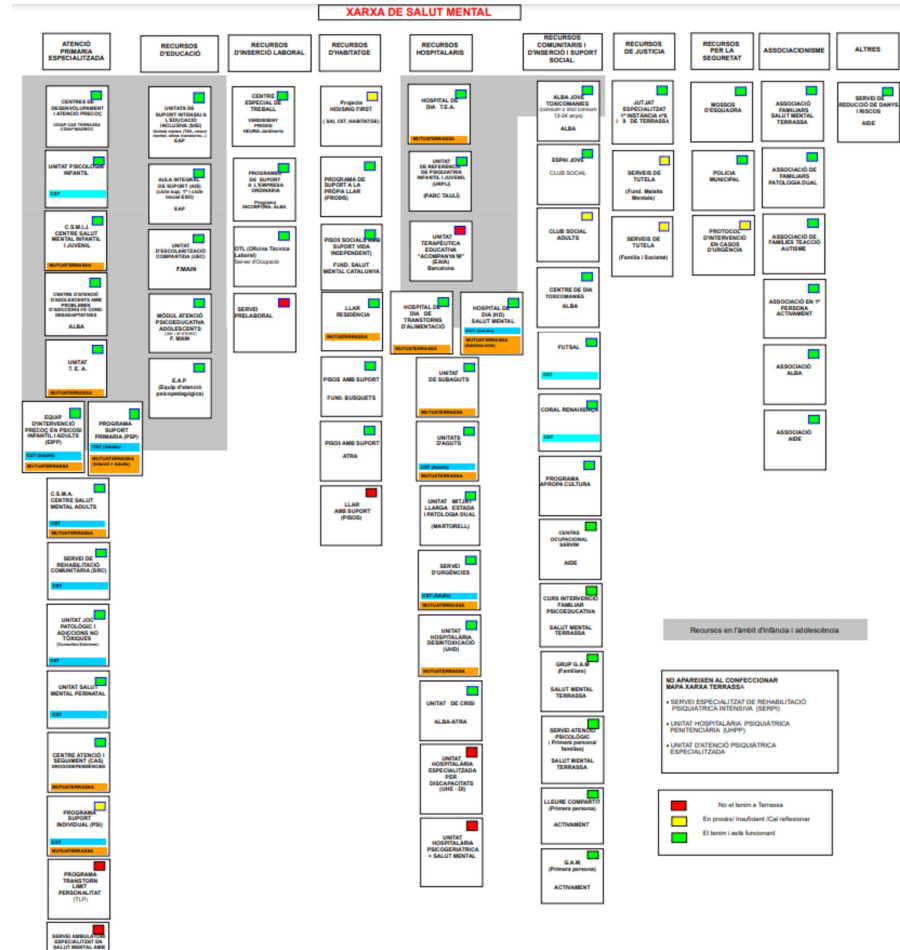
XARXA DE SALUT MENTAL

ATENCIÓ PRIMÀRIA ESPECIALITZADA

RECURSOS D'EDUCACIÓ

RECURSOS D'INSERCIÓ LABORAL

RECURSOS D'HABITATGE

RECURSOS HOSPITALARIS

RECURSOS COMUNITARIS I D'INSERCIÓ I SUPORT SOCIAL

RECURSOS DE JUSTICIA

RECURSOS PER LA SEGURETAT

ASSOCIACIONISME

ALTRES

CENTRES DE DESENVOLUPAMENT I ATENCIÓ PRECOÇ
CDIAP CAC TERRASSA CDIAP MADROC

UNITAT PSICOLOGIA INFANTIL
CST

C.S.M.I.J. CENTRE SALUT MENTAL INFANTIL I JUVENIL
MUTUATERRASSA

CENTRE D'ATENCIÓ D'ADOLESCENTS AMB PROBLEMES D'ADICCIONS I/O COND. DISADAPTATIVES
ALBA

UNITAT T.E.A.
MUTUATERRASSA

EQUIP D'INTERVENCIÓ PRECOÇ EN PSICOSI INFANTIL I ADULTS (EIPP)
CST (Adults)
MUTUATERRASSA

PROGRAMA SUPORT PRIMARIA (PSP)
CST (Adults)
MUTUATERRASSA (Infantil + Adults)

C.S.M.A. CENTRE SALUT MENTAL ADULTS
CST
MUTUATERRASSA

SERVEI DE REHABILITACIÓ COMUNITÀRIA (SRC)
CST

UNITAT JOC PATOLÒGIC I ADICCIONS NO TÒXIQUES
(Consultes Externes)
CST

UNITAT SALUT MENTAL PERINATAL
CST

CENTRE ATENCIÓ I SEGUIMENT (CAS) DROGODEPENDÈNCIES
MUTUATERRASSA

PROGRAMA SUPORT INDIVIDUAL (PSI)
CST
MUTUATERRASSA

PROGRAMA TRANSTORN LIMIT PERSONALITAT (TLP)

SERVEI AMBULATORI ESPECIALITZAT EN SALUT MENTAL AMB

UNITATS DE SUPORT INTENSIU A L'EDUCACIÓ INCLUSIVA (SIEI)
EAP

AULA INTEGRAL DE SUPORT (AIS)
EAP

UNITAT D'ESCOLARITZACIÓ COMPARTIDA (UEC)
F.MAIN

MÒDUL ATENCIÓ PSICOEDUCATIVA ADOLESCENTS
F. MAIN

E.A.P
(Equip d'atenció psicopedagògica)

CENTRE ESPECIAL DE TREBALL
VIMBISBNY PRODIS HEURA-Jardineria

PROGRAMA DE SUPORT A L'EMPRESA ORDINÀRIA
Programa INCORPORA- ALBA

OTL (Oficina Tècnica Laboral)
Servei d'Ocupació

SERVEI PRELABORAL

Projecte HOUSING FIRST
( SAI, CST, HABITATGE)

PROGRAMA DE SUPORT A LA PRÒPIA LLAR (PROSS)

PISOS SOCIALS AMB SUPORT VIDA INDEPENDENT
FUND. SALUT MENTAL CATALUNYA

LLAR RESIDÈNCIA
MUTUATERRASSA

PISOS AMB SUPORT
FUND. BUSQUETS

PISOS AMB SUPORT
ATRA

LLAR AMB SUPORT (PISOS)

HOSPITAL DE DIA T.E.A.
MUTUATERRASSA

UNITAT DE REFERÈNCIA DE PSIQUIATRIA INFANTIL I JUVENIL (URPIJ)
(PARC TAULÍ)

UNITAT TERAPÈUTICA EDUCATIVA "ACOMPANYA'M" (UAIA)
Barcelona

HOSPITAL DE DIA DE TRANSTORNS D'ALIMENTACIÓ
MUTUATERRASSA

HOSPITAL DE DIA (HD) SALUT MENTAL
CST (Adults)
MUTUATERRASSA

UNITAT DE SUBAGUTS
MUTUATERRASSA

UNITATS D'AGUTS
CST (Adults)
MUTUATERRASSA

UNITAT MITJA I LLARGA ESTADA I PATOLOGIA DUAL
(MARTORELL)

SERVEI D'URGÈNCIES
CST (Adults)
MUTUATERRASSA

UNITAT HOSPITALÀRIA DESINTOXICACIÓ (UHD)
MUTUATERRASSA

UNITAT DE CRISI
ALBA-ATRA

UNITAT HOSPITALÀRIA ESPECIALITZADA PER DISCAPACITATS (UHE - DI)

UNITAT HOSPITALÀRIA PSICOGERIÀTRICA + SALUT MENTAL

ALBA JOVE TOXICOMANIES
(consum o risc consum 13-24 anys)
ALBA

ESPAI JOVE
CLUB SOCIAL

CLUB SOCIAL ADULTS

CENTRE DE DIA TOXICOMANIES
ALBA

FUTSAL
CST

CORAL RENAIXENÇA
CST

PROGRAMA APROPA CULTURA

CENTRE OCUPACIONAL SERVIM
AIDE

CURS INTERVENCIÓ FAMILIAR PSICOEDUCATIVA
SALUT MENTAL TERRASSA

GRUP G.A.M (Familiars)
SALUT MENTAL TERRASSA

SERVEI ATENCIÓ PSICOLÒGIC ( Primera persona/ families)
SALUT MENTAL TERRASSA

LLEURE COMPARTIT (Primera persona)
ACTIVAMENT

G.A.M. (Primera persona)
ACTIVAMENT

JUTJAT ESPECIALITZAT 1ª INSTÀNCIA nº8 i 9 DE TERRASSA

SERVEIS DE TUTELA
(Fund. Malalts Mentals)

SERVEIS DE TUTELA
(Família i Societat)

MOSSOS D'ESQUADRA

POLICIA MUNICIPAL

PROTOCOL D'INTERVENCIÓ EN CASOS D'URGÈNCIA

ASSOCIACIÓ FAMILIARS SALUT MENTAL TERRASSA

ASSOCIACIÓ DE FAMILIARS PATOLOGIA DUAL

ASSOCIACIÓ DE FAMILIES TEACCIÓ AUTISME

ASSOCIACIÓ EN 1ª PERSONA ACTIVAMENT

ASSOCIACIÓ ALBA

ASSOCIACIÓ AIDE

SERVEI DE REDUCCIÓ DE DANYS I RISCOS
AIDE

Recursos en l'àmbit d'infància i adolescència

NO APAREIXEN AL CONFECCIONAR MAPA XARXA TERRASSA
• SERVEI ESPECIALITZAT DE REHABILITACIÓ PSIQUIÀTRICA INTENSIVA (SERPI)
• UNITAT HOSPITALÀRIA PSIQUIÀTRICA PENITENCIÀRIA (UHPP)
• UNITAT D'ATENCIÓ PSIQUIÀTRICA ESPECIALITZADA

No el tenim a Terrassa
En procés/ Insuficient /Cal reflexionar
El tenim i està funcionant